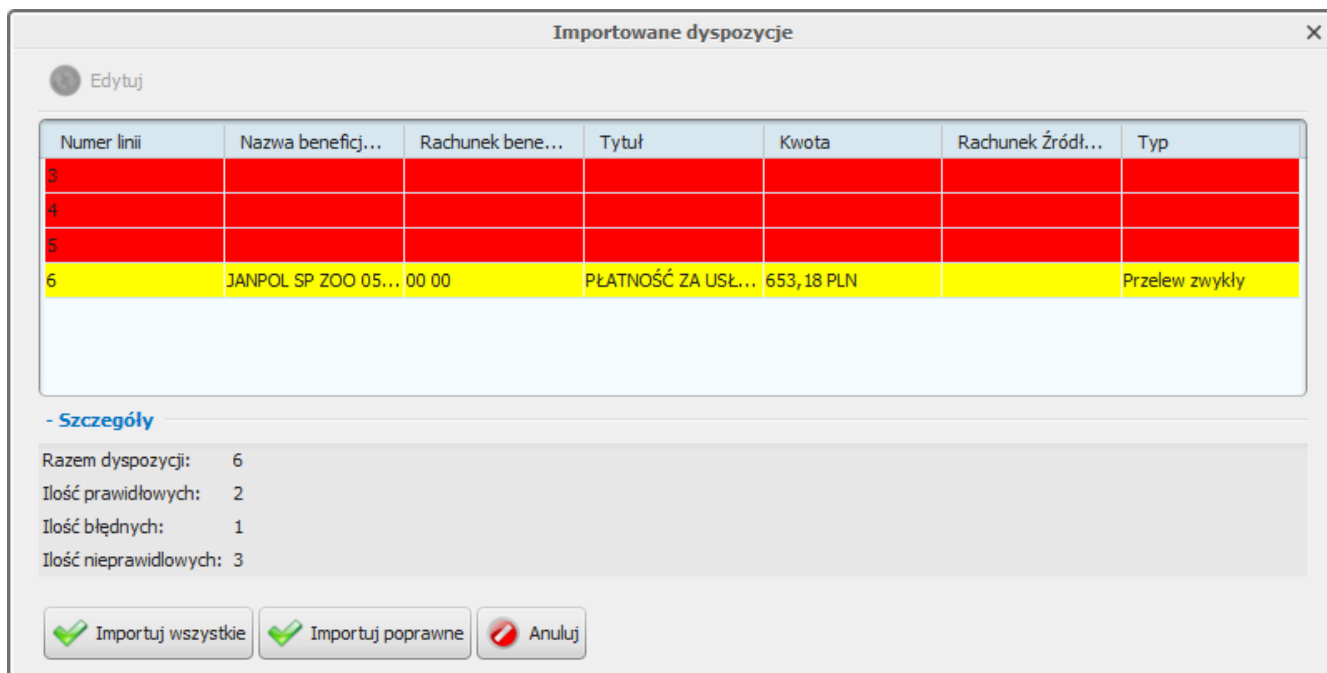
Importowane dyspozycje

×

Edytuj

| Numer linii | Nazwa beneficj... | Rachunek bene... | Tytuł | Kwota | Rachunek Źródł... | Typ |
|---|---|---|---|---|---|---|
| 3 | | | | | | |
| 4 | | | | | | |
| 5 | | | | | | |
| 6 | JANPOL SP ZOO 05... | 00 00 | PŁATNOŚĆ ZA USŁ... | 653,18 PLN | | Przelew zwykły |

- Szczegóły

Razem dyspozycji: 6

Ilość prawidłowych: 2

Ilość błędnych: 1

Ilość nieprawidlowych: 3

Importuj wszystkie

Importuj poprawne

Anuluj